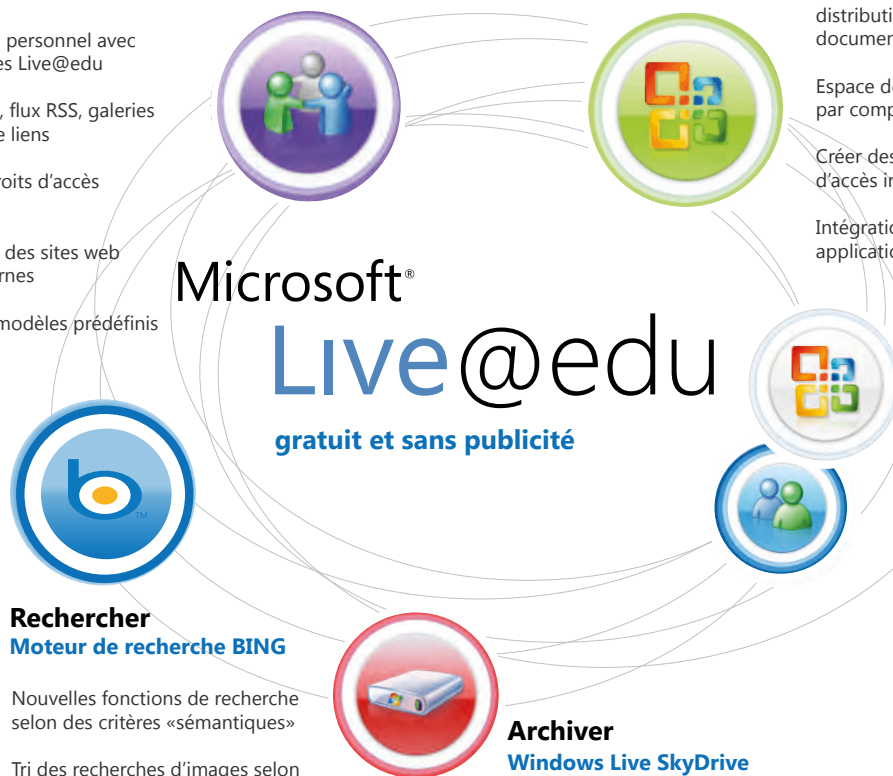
personnel avec
es Live@edu

, flux RSS, galeries
e liens

roits d'accès

des sites web
rnes

modèles prédéfinis

distributi
documen

Espace d
par comp

Créer des
d'accès i

Intégratio
applicatio

Microsoft®
Live@edu

gratuit et sans publicité

TM

Rechercher
Moteur de recherche BING

Nouvelles fonctions de recherche selon des critères «sémantiques»

Tri des recherches d'images selon

Archiver
Windows Live SkyDrive